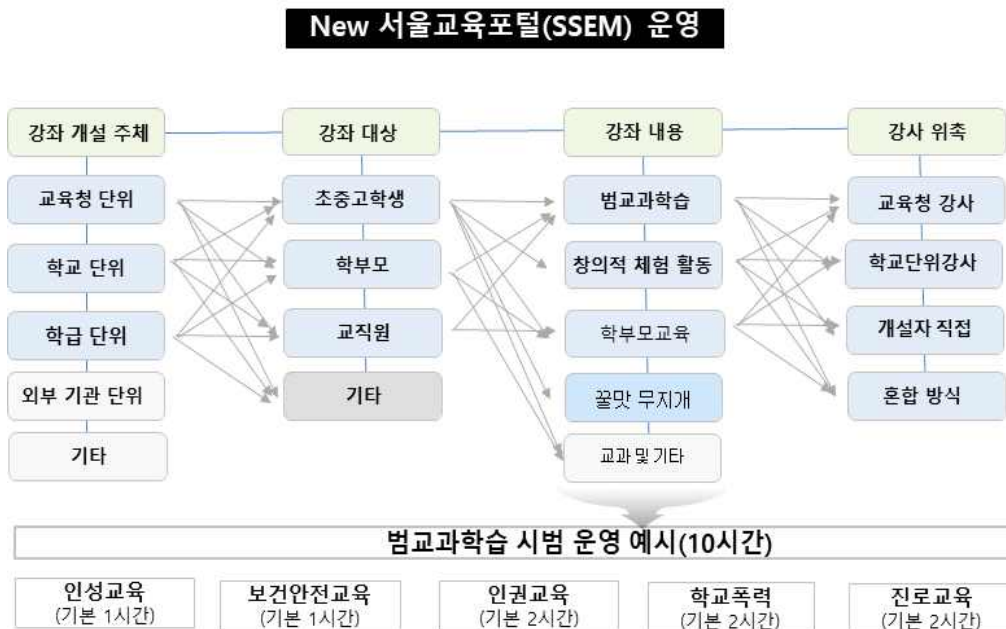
New 서울교육포털(SSEM) 운영

강좌 개설 주체

교육청 단위

학교 단위

학급 단위

외부 기관 단위

기타

강좌 대상

초중고학생

학부모

교직원

기타

강좌 내용

범교과학습

창의적 체험 활동

학부모교육

꿀맛 무지개

교과 및 기타

강사 위촉

교육청 강사

학교단위강사

개설자 직접

혼합 방식

범교과학습 시범 운영 예시(10시간)

인성교육
(기본 1시간)

보건안전교육
(기본 1시간)

인권교육
(기본 2시간)

학교폭력
(기본 2시간)

진로교육
(기본 2시간)